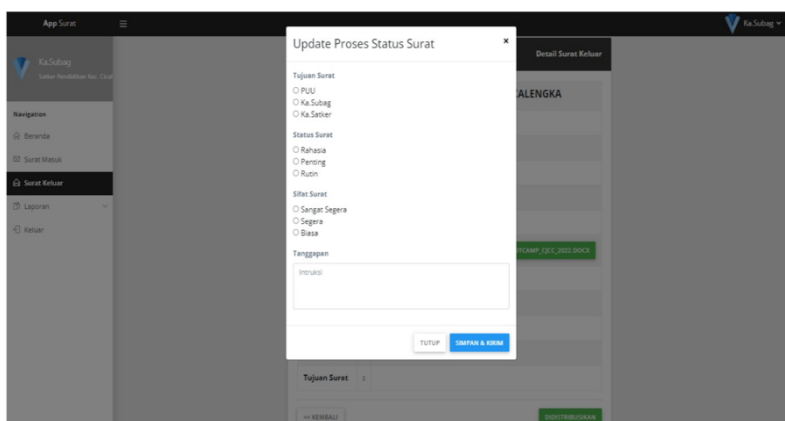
App Surat
Ka.Subag
Ka.Subag
Satker Pendidikan Kor. Cicel
Navigation
Beranda
Surat Masuk
Surat Keluar
Laporan
Keluar

Update Proses Status Surat
×
Tujuan Surat
PUU
Ka.Subag
Ka.Satker
Status Surat
Rahasia
Penting
Rutin
Sifat Surat
Sangat Segera
Segera
Biasa
Tanggapan
Intruksi
TUTUP
SIMPAN & KIRIM

Detail Surat Keluar
ALENGKA
TCAMP_CJCC_2022.DOCX
Tujuan Surat :
<< KEMBALI
DISTRIBUSIKAN